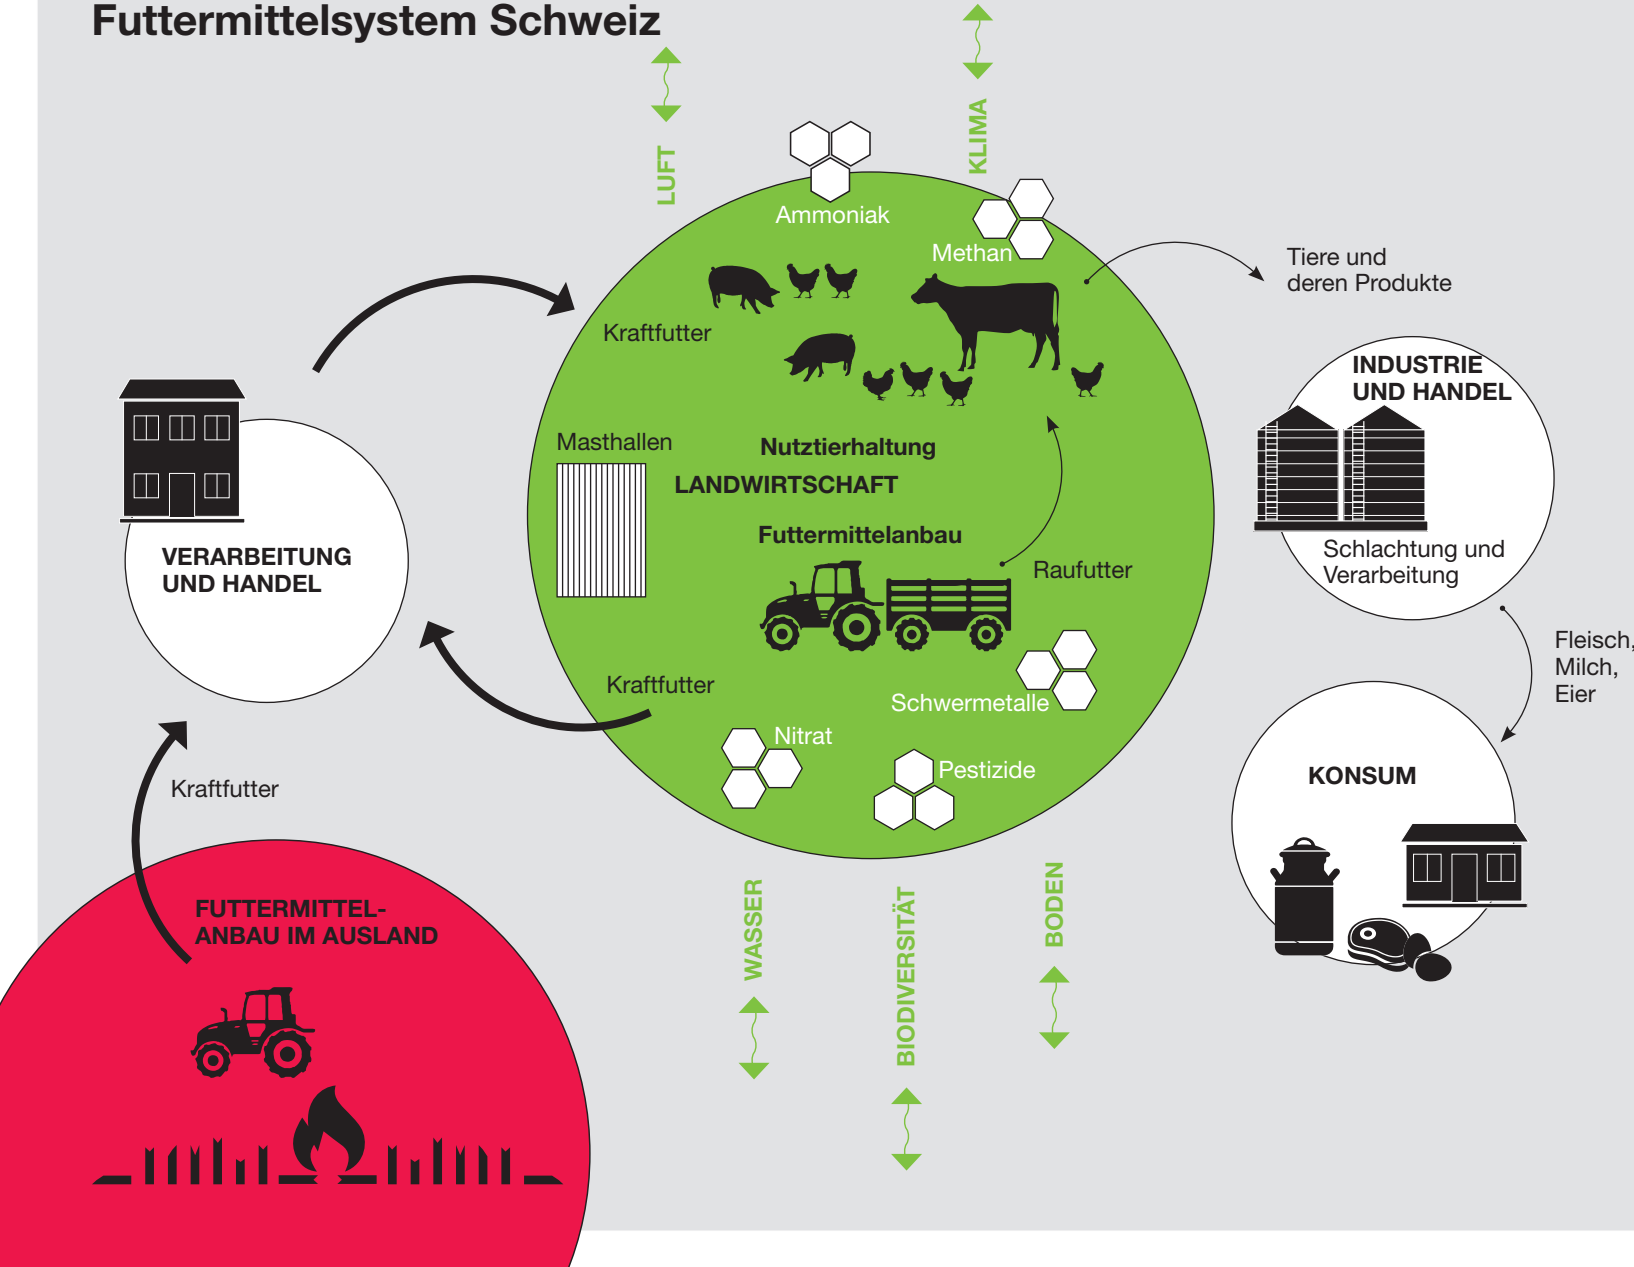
Futtermittelsystem Schweiz

LUFT

KLIMA

Ammoniak

Methan

Tiere und deren Produkte

Kraftfutter

INDUSTRIE UND HANDEL

Schlachtung und Verarbeitung

Masthallen

Nutztierhaltung

LANDWIRTSCHAFT

Futtermittelanbau

Raufutter

VERARBEITUNG UND HANDEL

Kraftfutter

Schwermetalle

Nitrat

Pestizide

Fleisch, Milch, Eier

KONSUM

Kraftfutter

FUTTERMITTEL-ANBAU IM AUSLAND

WASSER

BIODIVERSITÄT

BODEN